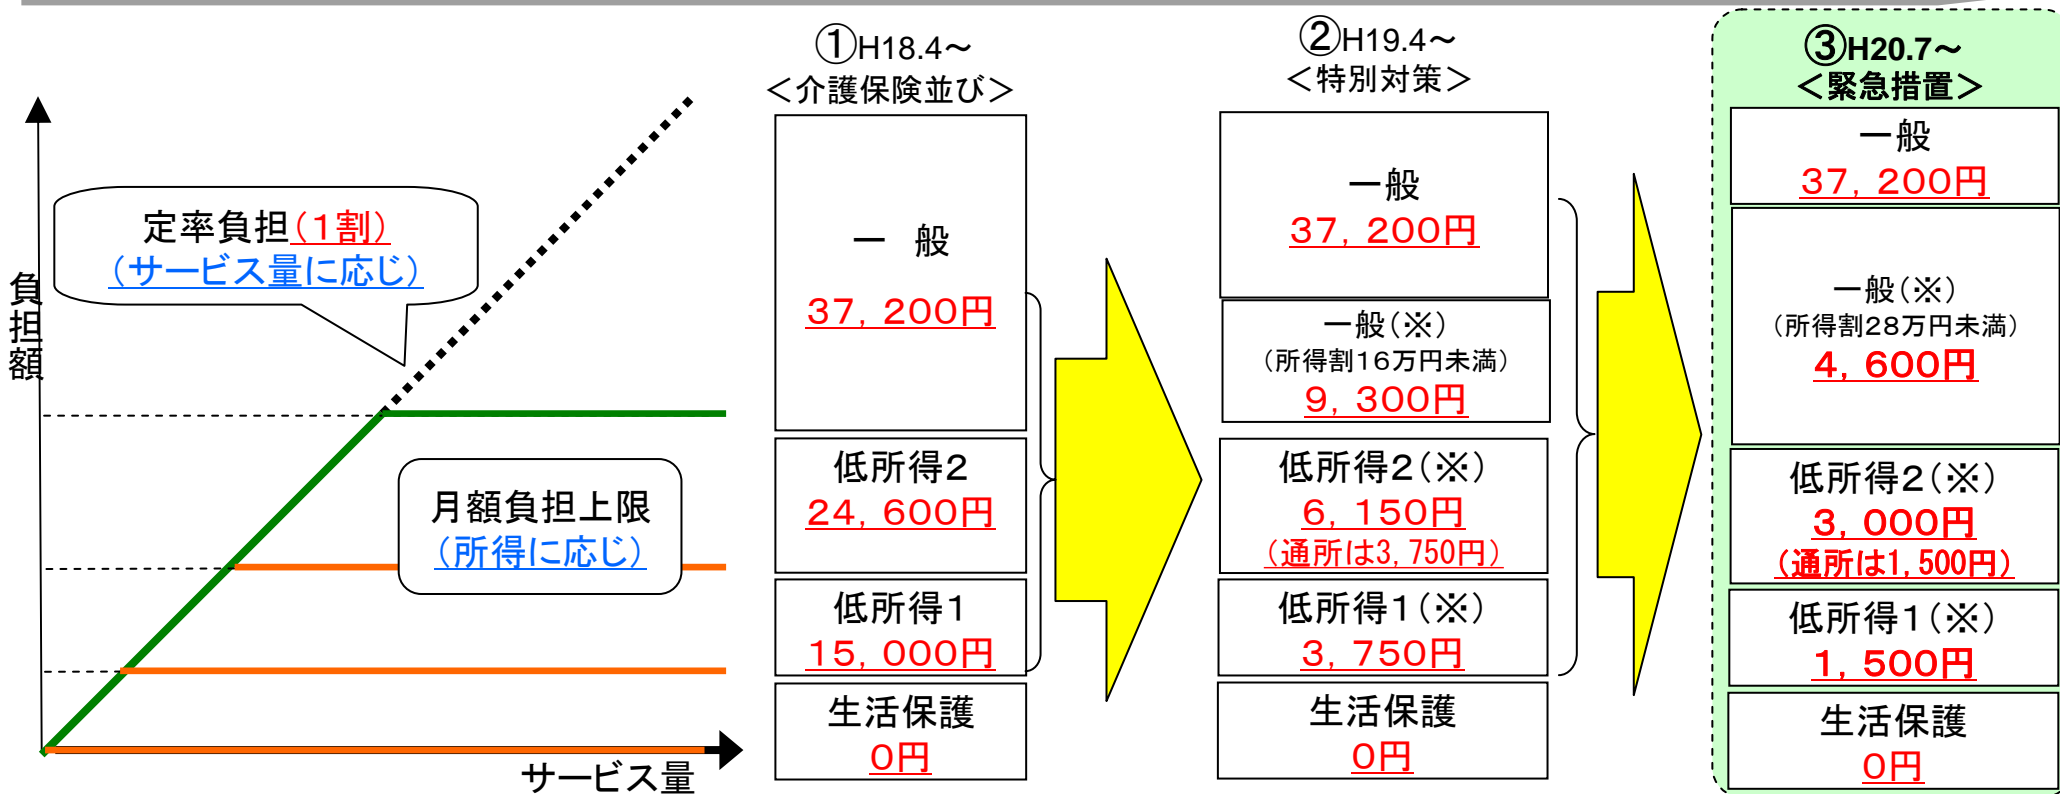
定率負担（1割）
（サービス量に応じ）

負担額

月額負担上限
（所得に応じ）

サービス量

①H18.4～
＜介護保険並び＞

一　般
37，200円

低所得2
24，600円

低所得1
15，000円

生活保護
0円

②H19.4～
＜特別対策＞

一般
37，200円

一般（※）
（所得割16万円未満）
9，300円

低所得2（※）
6，150円
（通所は3，750円）

低所得1（※）
3，750円

生活保護
0円

③H20.7～
＜緊急措置＞

一般
37，200円

一般（※）
（所得割28万円未満）
4，600円

低所得2（※）
3，000円
（通所は1，500円）

低所得1（※）
1，500円

生活保護
0円